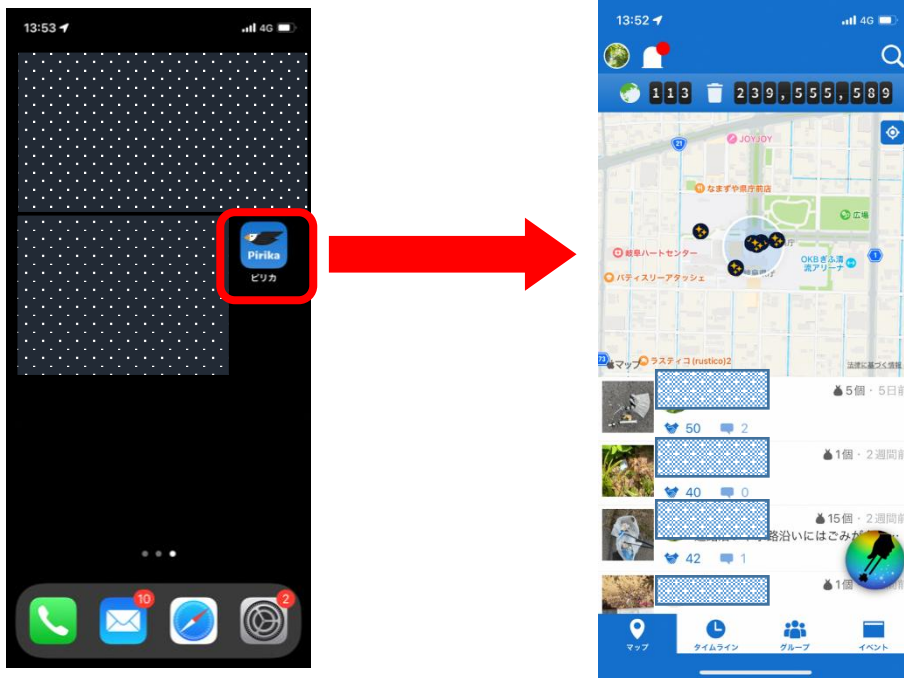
13:53 4G

Pirika
ピリカ

10 2

13:52 4G

113 239,555,589

JOYJOY
なまずや県庁前店
広場
岐阜ハートセンター
OKBぎふ清流アリーナ
パティスリーアタッシェ
マップ
ラスティコ(rustico)2
法律に基づく情報

5個・5日前
50 2

1個・2週間前
40 0

15個・2週間前
路沿いにはごみが
42 1

1個

マップ
タイムライン
グループ
イベント